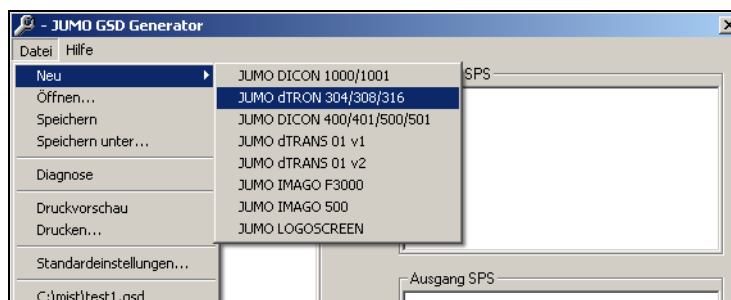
- JUMO GSD Generator

Datei Hilfe

Neu
Öffnen...
Speichern
Speichern unter...
Diagnose
Druckvorschau
Drucken...
Standardeinstellungen...
C:\mist\test1.gsd

JUMO DICON 1000/1001
JUMO dTRON 304/308/316
JUMO DICON 400/401/500/501
JUMO dTRANS 01 v1
JUMO dTRANS 01 v2
JUMO IMAGO F3000
JUMO IMAGO 500
JUMO LOGOSCREEN

SPS

Ausgang SPS